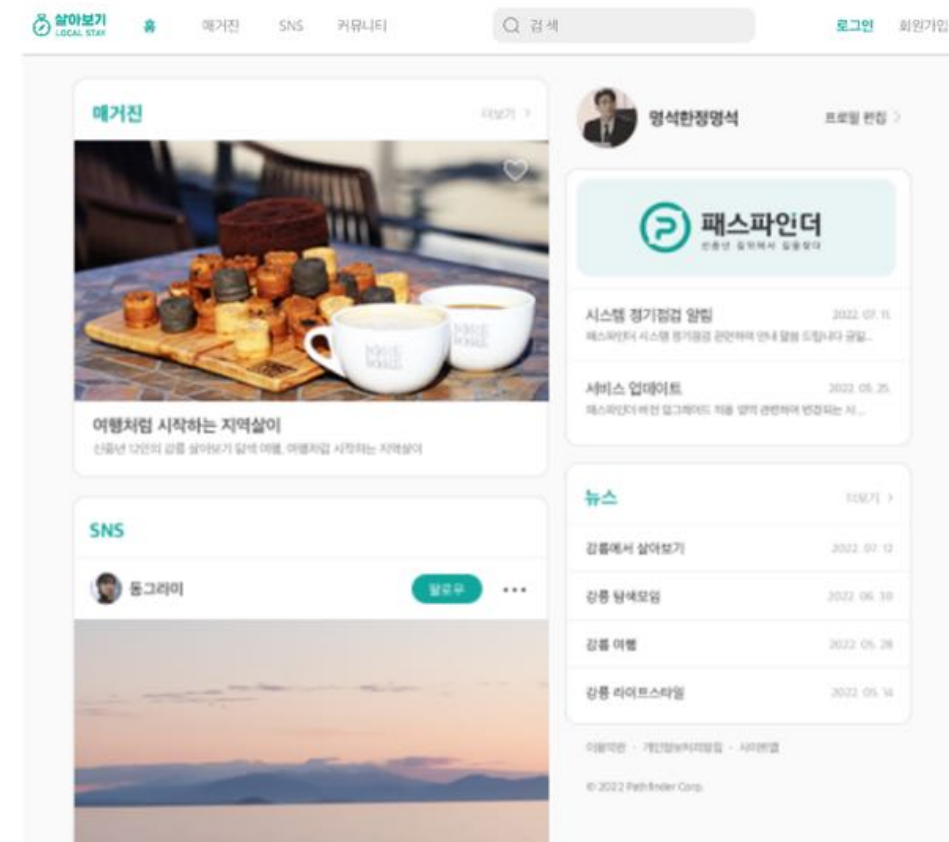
살아보기 LOCAL STAY 홈 매거진 SNS 커뮤니티 검색 로그인 회원가입

매거진 더보기 >

여행처럼 시작하는 지역살이

신중년 12인의 강릉 살아보기 일색 여행, 여행처럼 시작하는 지역살이

SNS

동그라미 팔로우 ···

영석한정명석 프로필 편집 >

패스파인더

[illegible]

시스템 정기점검 알림 2022. 07. 11.

패스파인더 시스템 정기점검 관련하여 안내 말씀 드립니다 금일...

서비스 업데이트 2022. 05. 25.

패스파인더 버전 업그레이드 작용 방식 관련하여 변경되는 사...

뉴스 더보기 >

강릉에서 살아보기 2022. 07. 12

강릉 탐색모임 2022. 06. 10

강릉 여행 2022. 05. 28

강릉 라이프스타일 2022. 05. 14

이용약관 · 개인정보처리방침 · 사이트맵

© 2022 Pathfinder Corp.